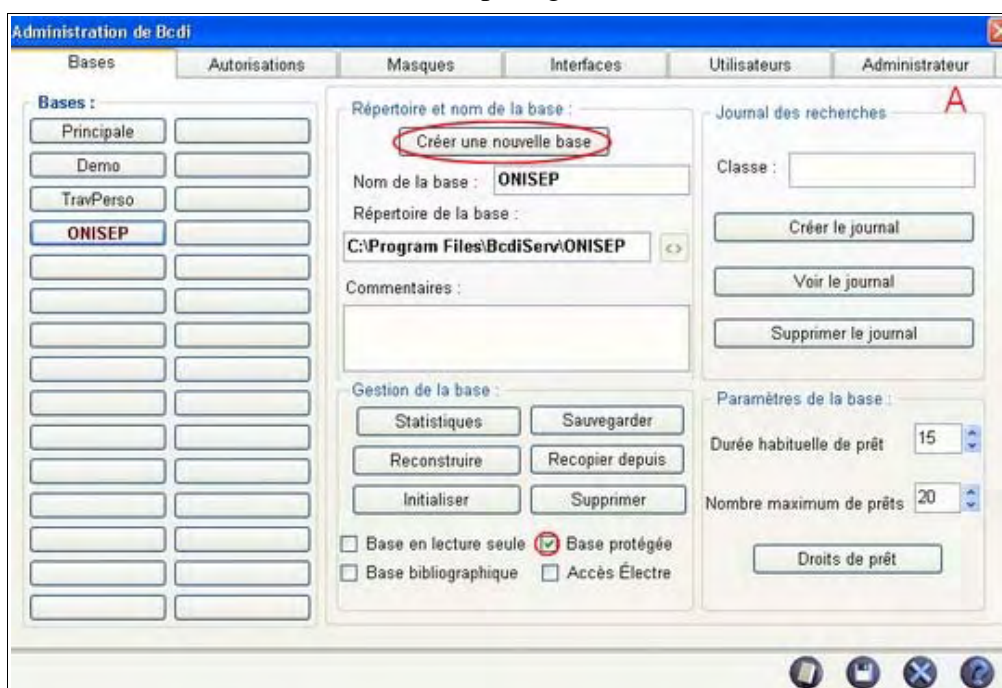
Administration de Bcdi

Bases | Autorisations | Masques | Interfaces | Utilisateurs | Administrateur

A

Bases :
Principale
Demo
TravPerso
ONISEP

Répertoire et nom de la base :
Créer une nouvelle base
Nom de la base : ONISEP
Répertoire de la base :
C:\Program Files\BcdiServ\ONISEP
<>
Commentaires :

Gestion de la base :
Statistiques
Sauvegarder
Reconstruire
Recopier depuis
Initialiser
Supprimer
Base en lecture seule
Base protégée
Base bibliographique
Accès Électre

Journal des recherches
Classe :
Créer le journal
Voir le journal
Supprimer le journal

Paramètres de la base :
Durée habituelle de prêt 15
Nombre maximum de prêts 20
Droits de prêt